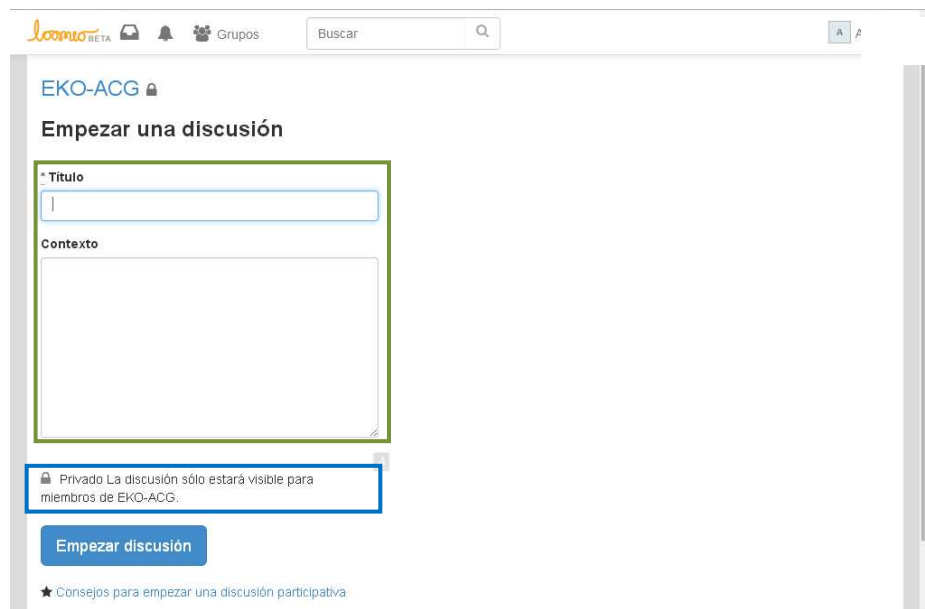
loomio BETA Grupos Buscar A A

EKO-ACG

Empezar una discusión

* Título

Contexto

Privado La discusión sólo estará visible para miembros de EKO-ACG.

Empezar discusión

★ Consejos para empezar una discusión participativa